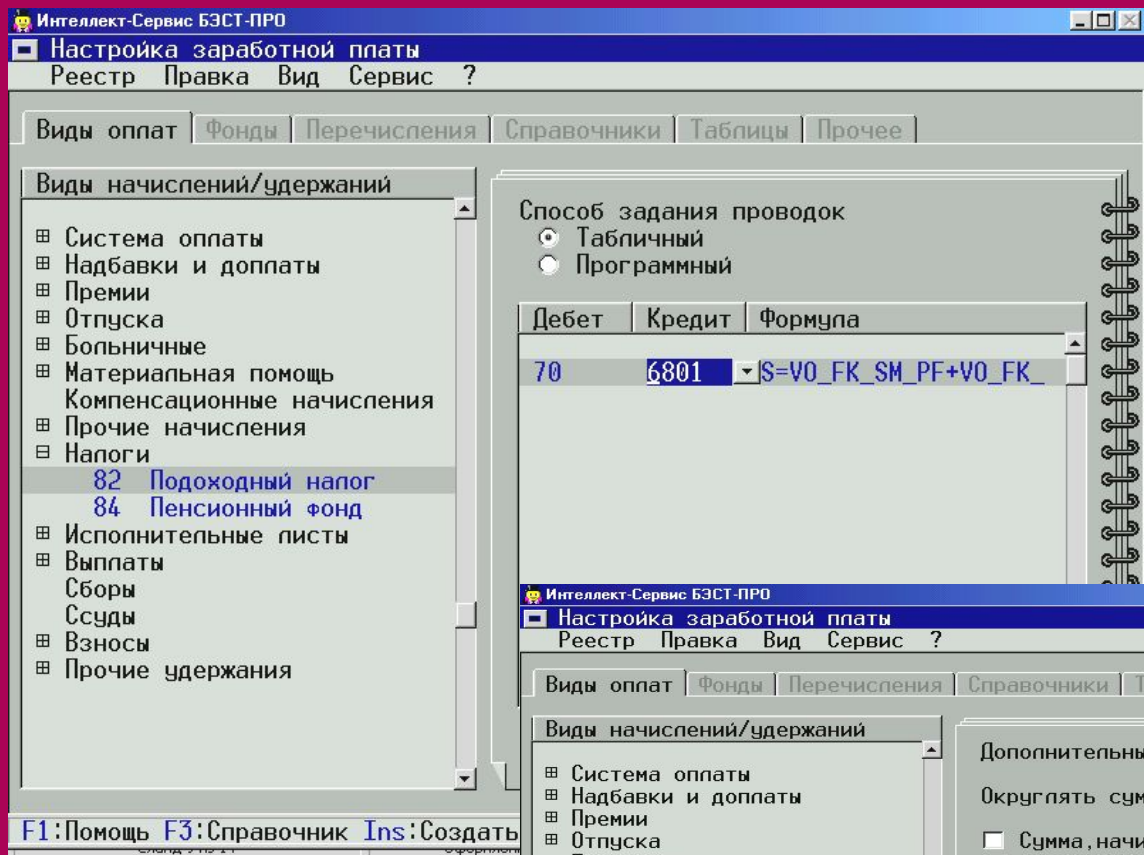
Интеллект-Сервис БЭСТ-ПРО
Настройка заработной платы
Реестр Правка Вид Сервис ?

Виды оплат | Фонды | Перечисления | Справочники | Таблицы | Прочее

Виды начислений/удержаний
⊞ Система оплаты
⊞ Надбавки и доплаты
⊞ Премии
⊞ Отпуска
⊞ Больничные
⊞ Материальная помощь
Компенсационные начисления
⊞ Прочие начисления
⊟ Налоги
82 Подоходный налог
84 Пенсионный фонд
⊞ Исполнительные листы
⊞ Выплаты
Сборы
Ссуды
⊞ Взносы
⊞ Прочие удержания

Способ задания проводок
Табличный
Программный

| Дебет | Кредит | Формула |
|---|---|---|
| 70 | 6801 | S=VO_FK_SM_PF+VO_FK_ |

F1:Помощь F3:Справочник Ins:Создать

Интеллект-Сервис БЭСТ-ПРО
Настройка заработной платы
Реестр Правка Вид Сервис ?

Виды оплат | Фонды | Перечисления | Справочники | Т

Виды начислений/удержаний
⊞ Система оплаты
⊞ Надбавки и доплаты
⊞ Премии
⊞ Отпуска

Дополнительны
Округлять сум
Сумма,начи